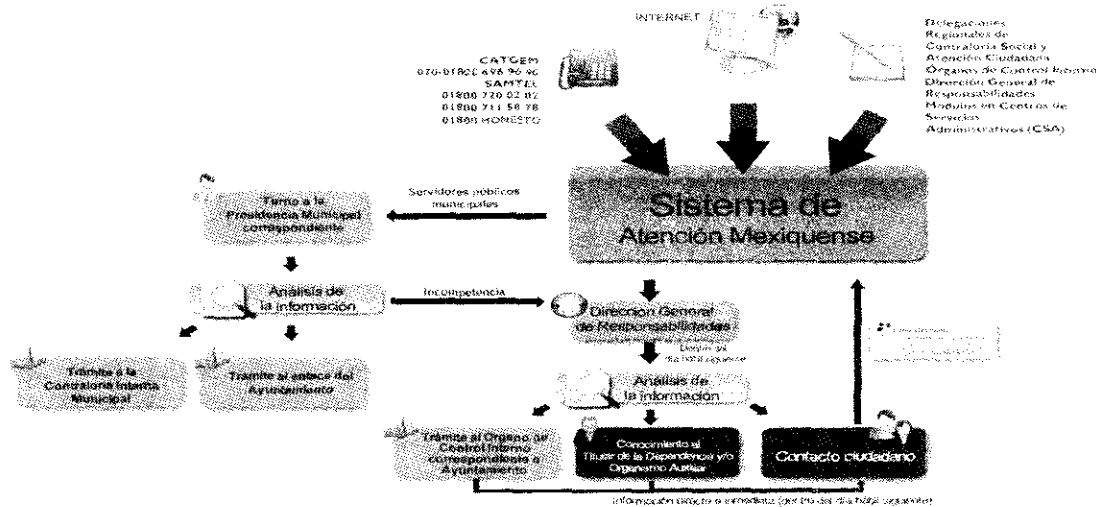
INTERNET

Delegaciones Regionales de Contraloría Social y Atención Ciudadana
Órganos de Control Interno
Dirección General de Responsabilidades
Módulos en Centros de Servicios Administrativos (CSA)

CATGEM
070-01800 696 96 96
SAMTEL
01800 720 02 02
01800 711 58 78
01800 HONESTO

Sistema de Atención Mexiquense

Servidores públicos municipales

Turno a la Presidencia Municipal correspondiente

Análisis de la información

Incompetencia

Dirección General de Responsabilidades

Dentro del día hábil siguiente

Trámite a la Contraloría Interna Municipal

Trámite al enlace del Ayuntamiento

Análisis de la información

Trámite al Órgano de Control Interno correspondiente o Ayuntamiento

Conocimiento al Titular de la Dependencia y/o Organismo Auxiliar

Contacto ciudadano

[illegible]

Información directa e inmediata (dentro del día hábil siguiente)